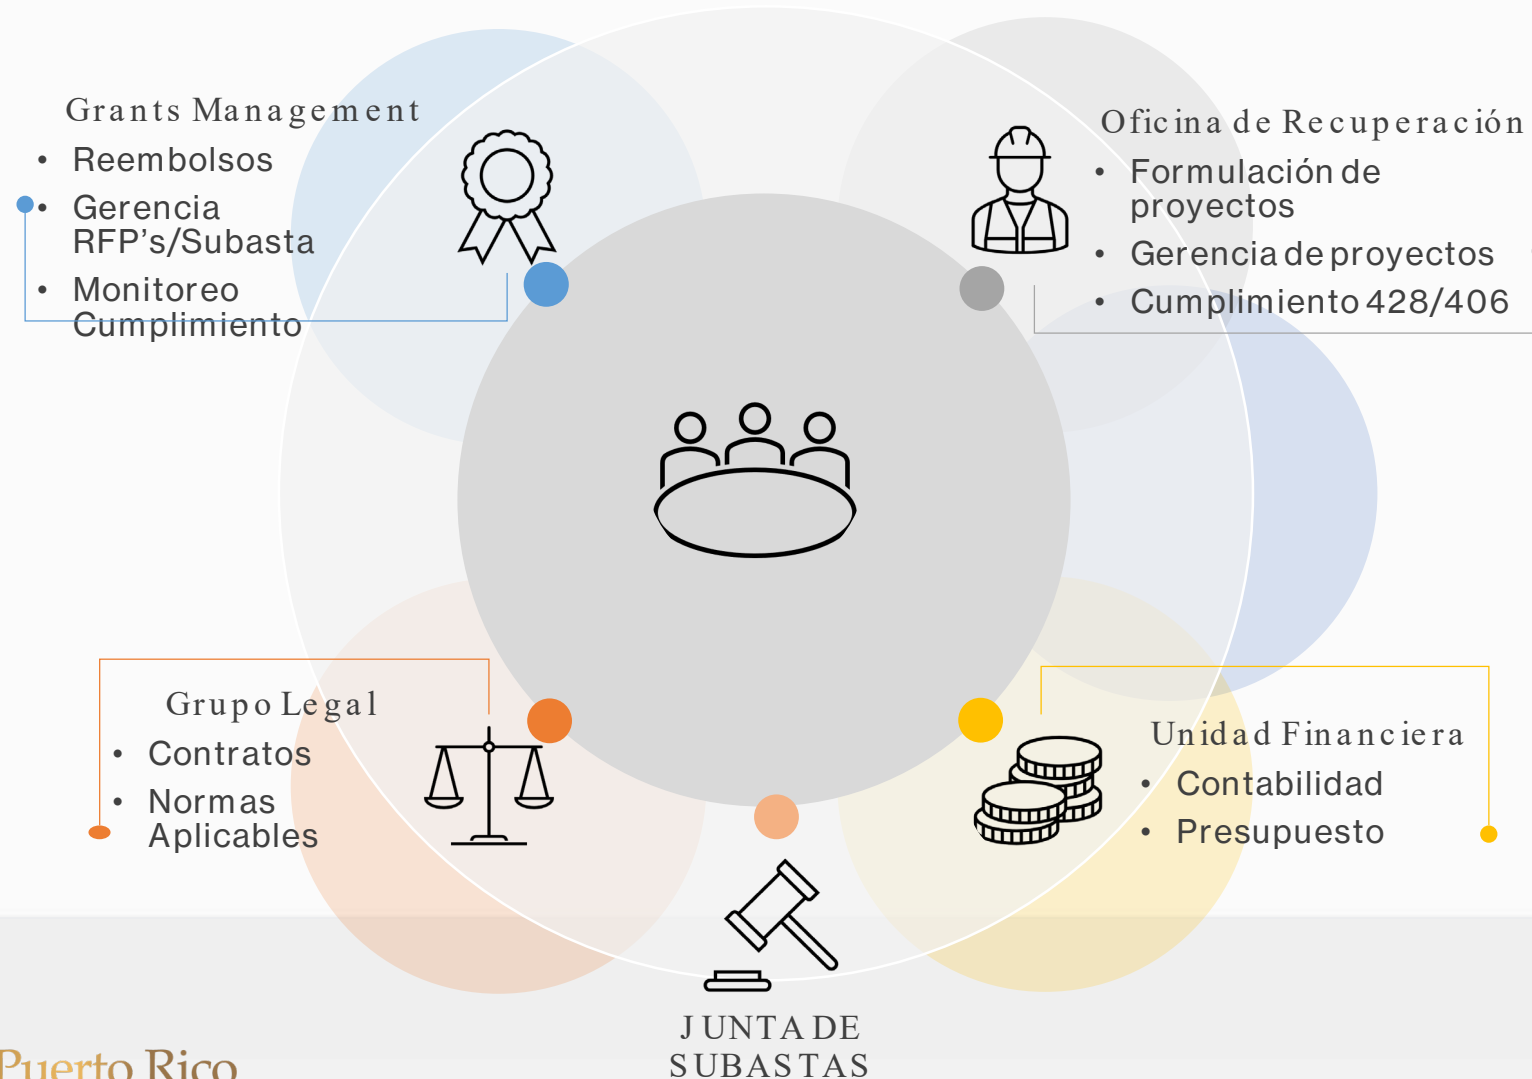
Grants Management
- Reembolsos
- Gerencia RFP's/Subasta
- Monitoreo Cumplimiento

Oficina de Recuperación
- Formulación de proyectos
- Gerencia de proyectos
- Cumplimiento 428/406

Grupo Legal
- Contratos
- Normas Aplicables

Unidad Financiera
- Contabilidad
- Presupuesto

JUNTA DE SUBASTAS

Puerto Rico